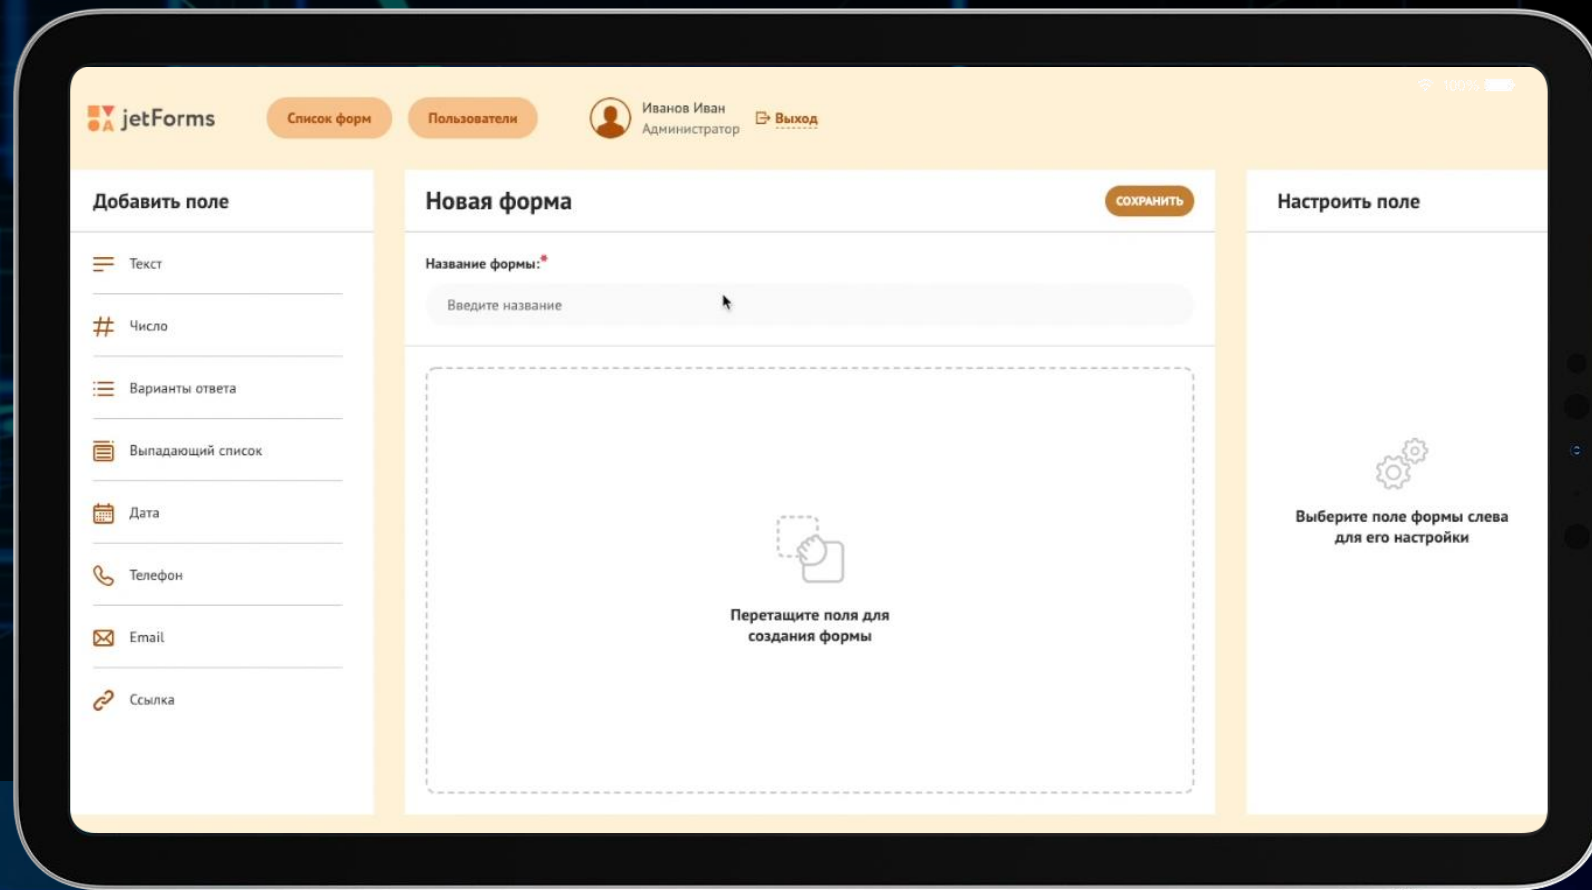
jetForms

Список форм

Пользователи

Иванов Иван
Администратор

Выход

100%

Добавить поле

Текст

Число

Варианты ответа

Выпадающий список

Дата

Телефон

Email

Ссылка

Новая форма

СОХРАНИТЬ

Название формы:*

Введите название

Перетащите поля для создания формы

Настроить поле

Выберите поле формы слева для его настройки